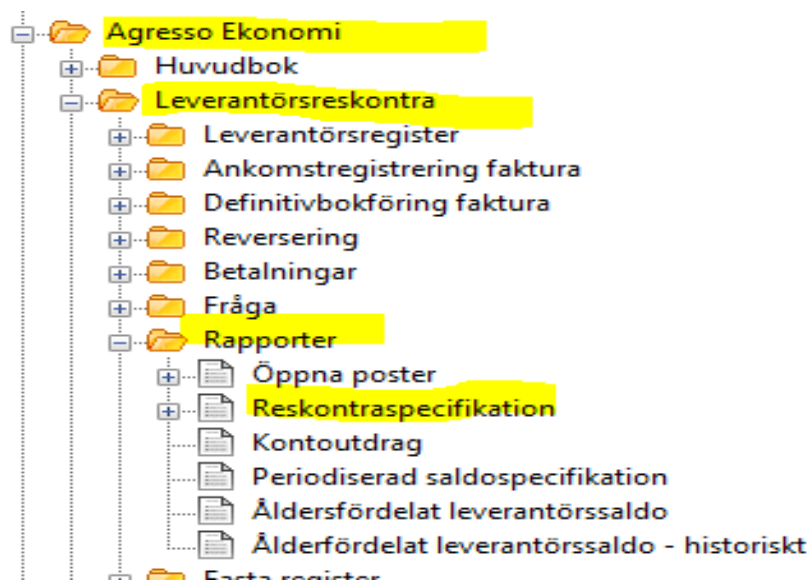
Agresso Ekonomi
Huvudbok
Leverantörsreskontra
Leverantörsregister
Ankomstregistrering faktura
Definitivbokföring faktura
Reversering
Betalningar
Fråga
Rapporter
Öppna poster
Reskontraspecifikation
Kontoutdrag
Periodiserad saldospecifikation
Åldersfördelat leverantörssaldo
Ålderfördelat leverantörssaldo - historiskt
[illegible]